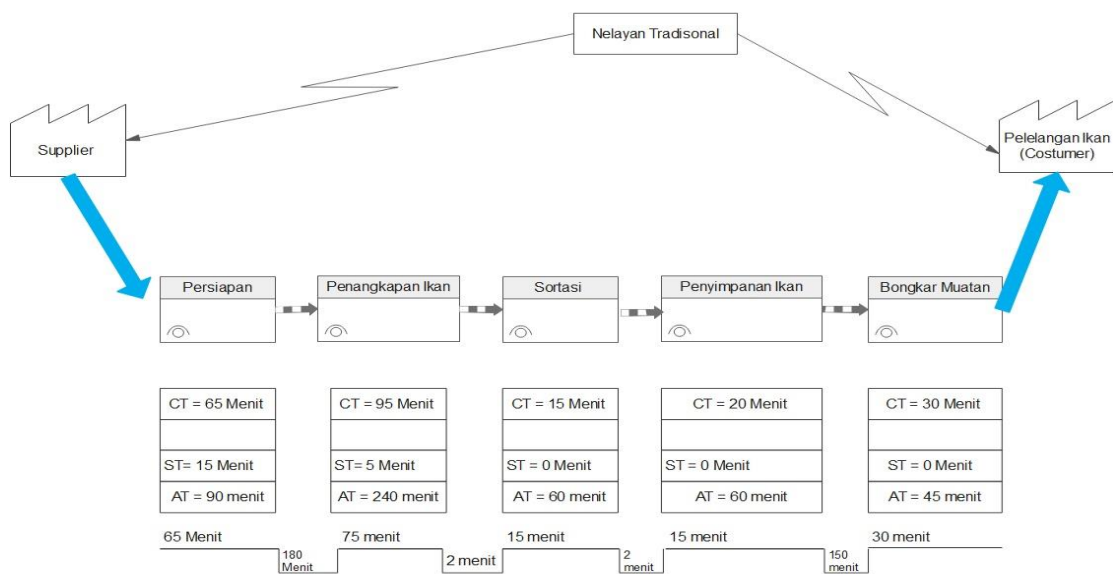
Nelayan Tradisonal

Supplier

Pelelangan Ikan (Costumer)

Persiapan

Penangkapan Ikan

Sortasi

Penyimpanan Ikan

Bongkar Muatan

| CT = 65 Menit |
|---|
| |
| ST= 15 Menit |
| AT = 90 menit |

| CT = 95 Menit |
|---|
| |
| ST= 5 Menit |
| AT = 240 menit |

| CT = 15 Menit |
|---|
| |
| ST = 0 Menit |
| AT = 60 menit |

| CT = 20 Menit |
|---|
| |
| ST = 0 Menit |
| AT = 60 menit |

| CT = 30 Menit |
|---|
| |
| ST = 0 Menit |
| AT = 45 menit |

65 Menit 180 Menit 75 menit 2 menit 15 menit 2 menit 15 menit 150 menit 30 menit